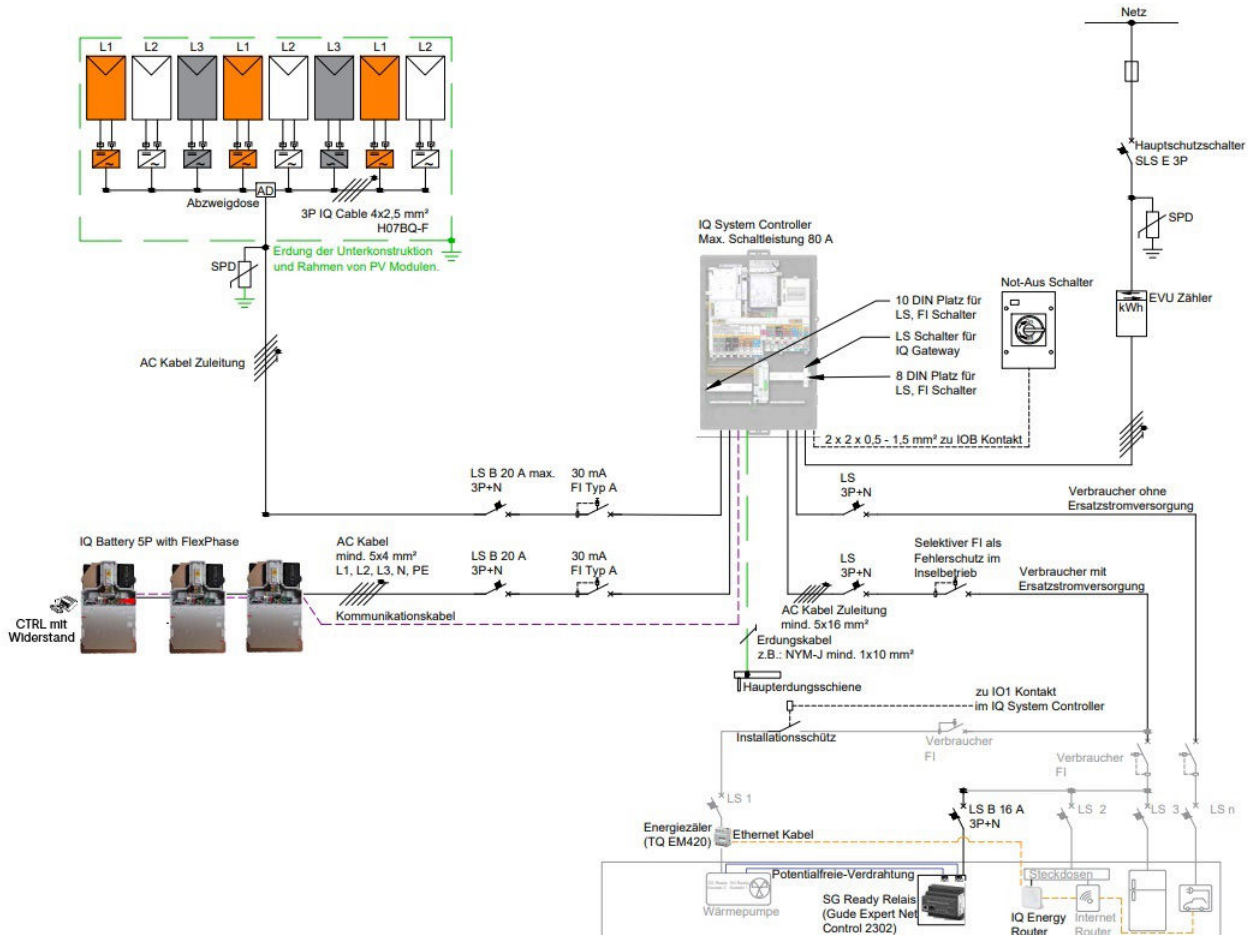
Netz

L1 L2 L3 L1 L2 L3 L1 L2

AD

Abzweigdose

3P IQ Cable 4x2,5 mm²
H07BQ-F

Erdung der Unterkonstruktion und Rahmen von PV Modulen.

SPD

AC Kabel Zuleitung

Hauptschutzschalter
SLS E 3P

SPD

IQ System Controller
Max. Schaltleistung 80 A

Not-Aus Schalter

EVU Zähler

kWh

10 DIN Platz für LS, FI Schalter

LS Schalter für IQ Gateway

8 DIN Platz für LS, FI Schalter

2 x 2 x 0,5 - 1,5 mm² zu IOB Kontakt

LS B 20 A max.
3P+N

30 mA
FI Typ A

LS
3P+N

Verbraucher ohne Ersatzstromversorgung

IQ Battery 5P with FlexPhase

AC Kabel
mind. 5x4 mm²
L1, L2, L3, N, PE

LS B 20 A
3P+N

30 mA
FI Typ A

LS
3P+N

Selektiver FI als Fehlerschutz im Inselbetrieb

Verbraucher mit Ersatzstromversorgung

CTRL mit Widerstand

Kommunikationskabel

AC Kabel Zuleitung
mind. 5x16 mm²

Erdungskabel
z.B.: NYM-J mind. 1x10 mm²

Haupterdungsschiene

zu IO1 Kontakt
im IQ System Controller

Installationsschütz

Verbraucher FI

Verbraucher FI

LS 1

LS B 16 A
3P+N

LS 2

LS 3

LS n

Energiezäler
(TQ EM420)

Ethernet Kabel

Potentialfreie-Verdrahtung

Steckdosen

Wärmepumpe

SG Ready Relais
(Gude Expert Net Control 2302)

IQ Energy Router

Internet Router